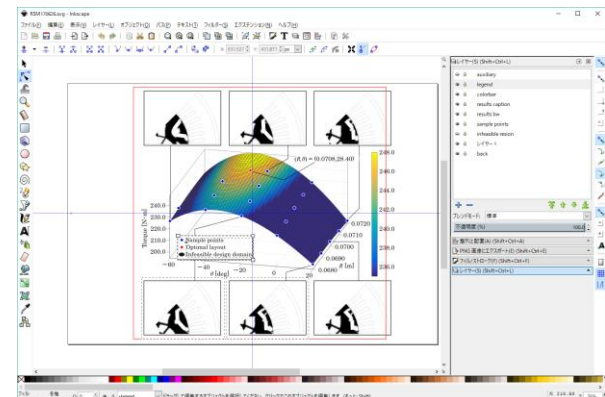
RSM170606.svg - Inkscape

ファイル(F) 編集(E) 表示(V) レイヤー(L) オブジェクト(O) パス(P) テキスト(T) フィルター(S) エクステンション(N) ヘルプ(H)

$(\theta, \delta) = (0.0708, 28.40)$

248.0

245.0

240.0

235.0

230.0

Torque [N·m]

245.0

240.0

235.0

230.0

Sample points

Optimal layout

Infeasible design domain

$-80$

$-40$

$0$

$20$

$\theta$ [deg]

0.0720

0.0710

0.0700

0.0690

0.0680

$\delta$ [m]

レイヤー(S) (Shift+Ctrl+L)

auxiliary

legend

colorbar

results caption

results bw

sample points

infeasible region

レイヤー

back

ブレンドモード: 標準

不透明度 (%)

整列と配置(A) (Shift+Ctrl+A)

PNG 画像にエクスポート(E) (Shift+Ctrl+E)

フィル/ストローク(F) (Shift+Ctrl+F)

レイヤー(S) (Shift+Ctrl+L)